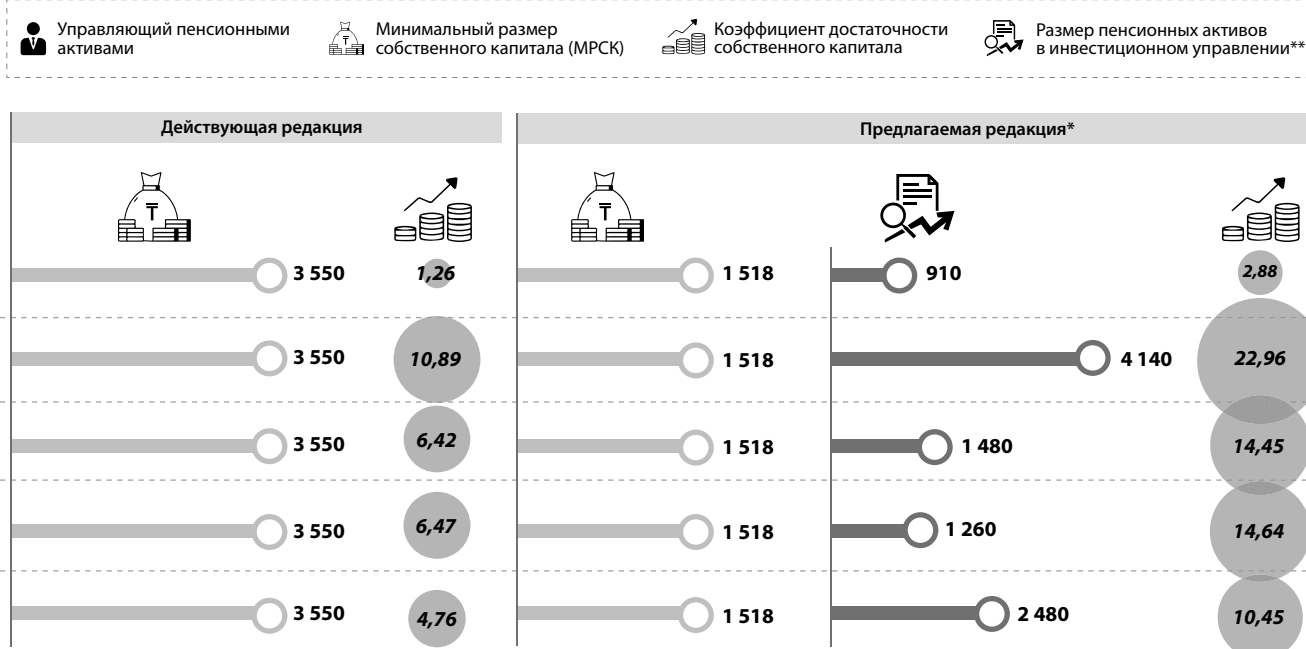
Управляющий пенсионными активами

Минимальный размер собственного капитала (МРСК)

Коэффициент достаточности собственного капитала

Размер пенсионных активов в инвестиционном управлении**

Действующая редакция

Предлагаемая редакция*

3 550 1,26 1 518 910 2,88

3 550 10,89 1 518 4 140 22,96

3 550 6,42 1 518 1 480 14,45

3 550 6,47 1 518 1 260 14,64

3 550 4,76 1 518 2 480 10,45